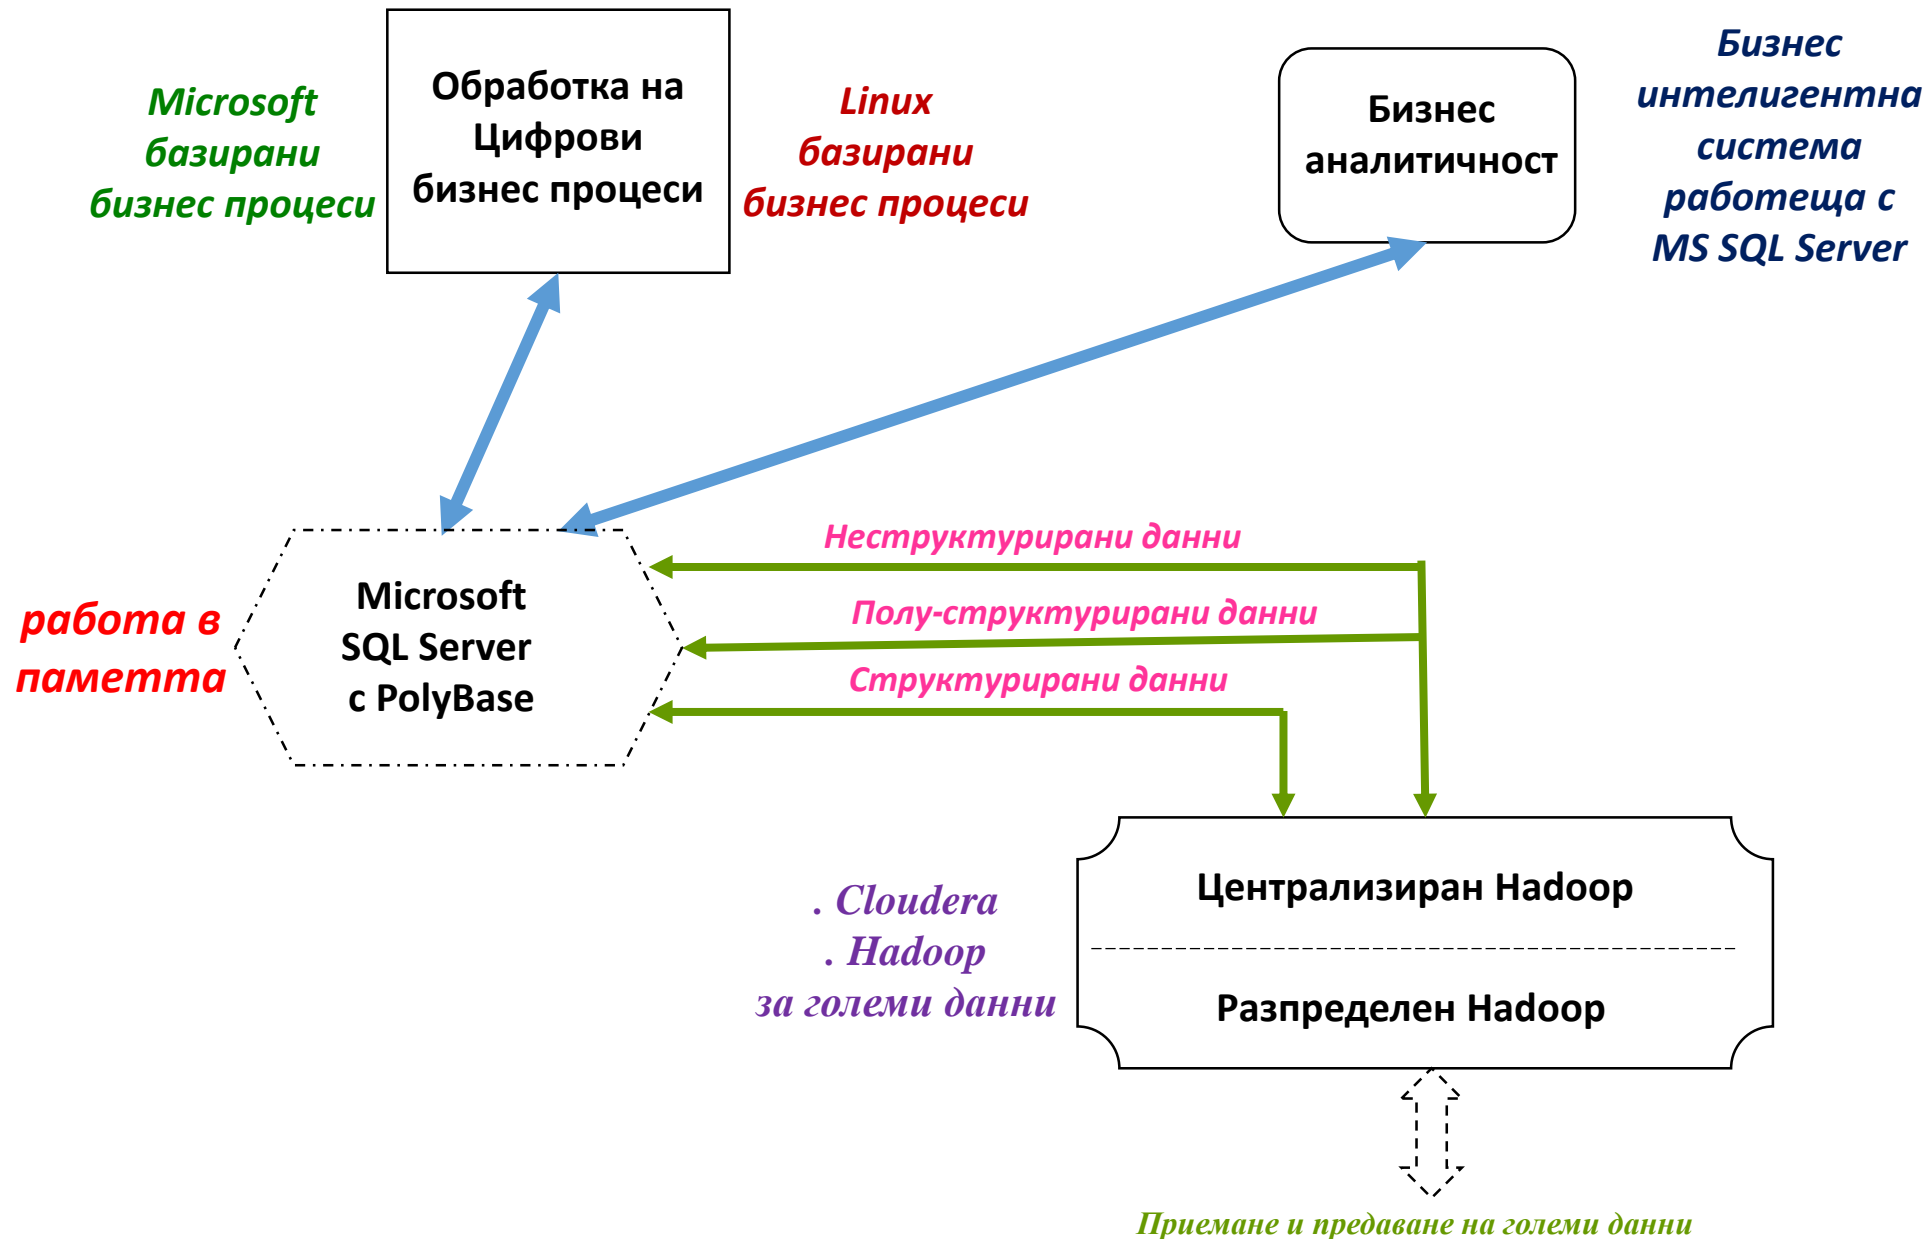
Microsoft базирани бизнес процеси

Обработка на Цифрови бизнес процеси

Linux базирани бизнес процеси

Бизнес аналитичност

Бизнес интелигентна система работеща с MS SQL Server

Неструктурирани данни

Полу-структурирани данни

Структурирани данни

работа в паметта

Microsoft SQL Server с PolyBase

. Cloudera
. Hadoop
за големи данни

Централизиран Hadoop

Разпределен Hadoop

Приемане и предаване на големи данни